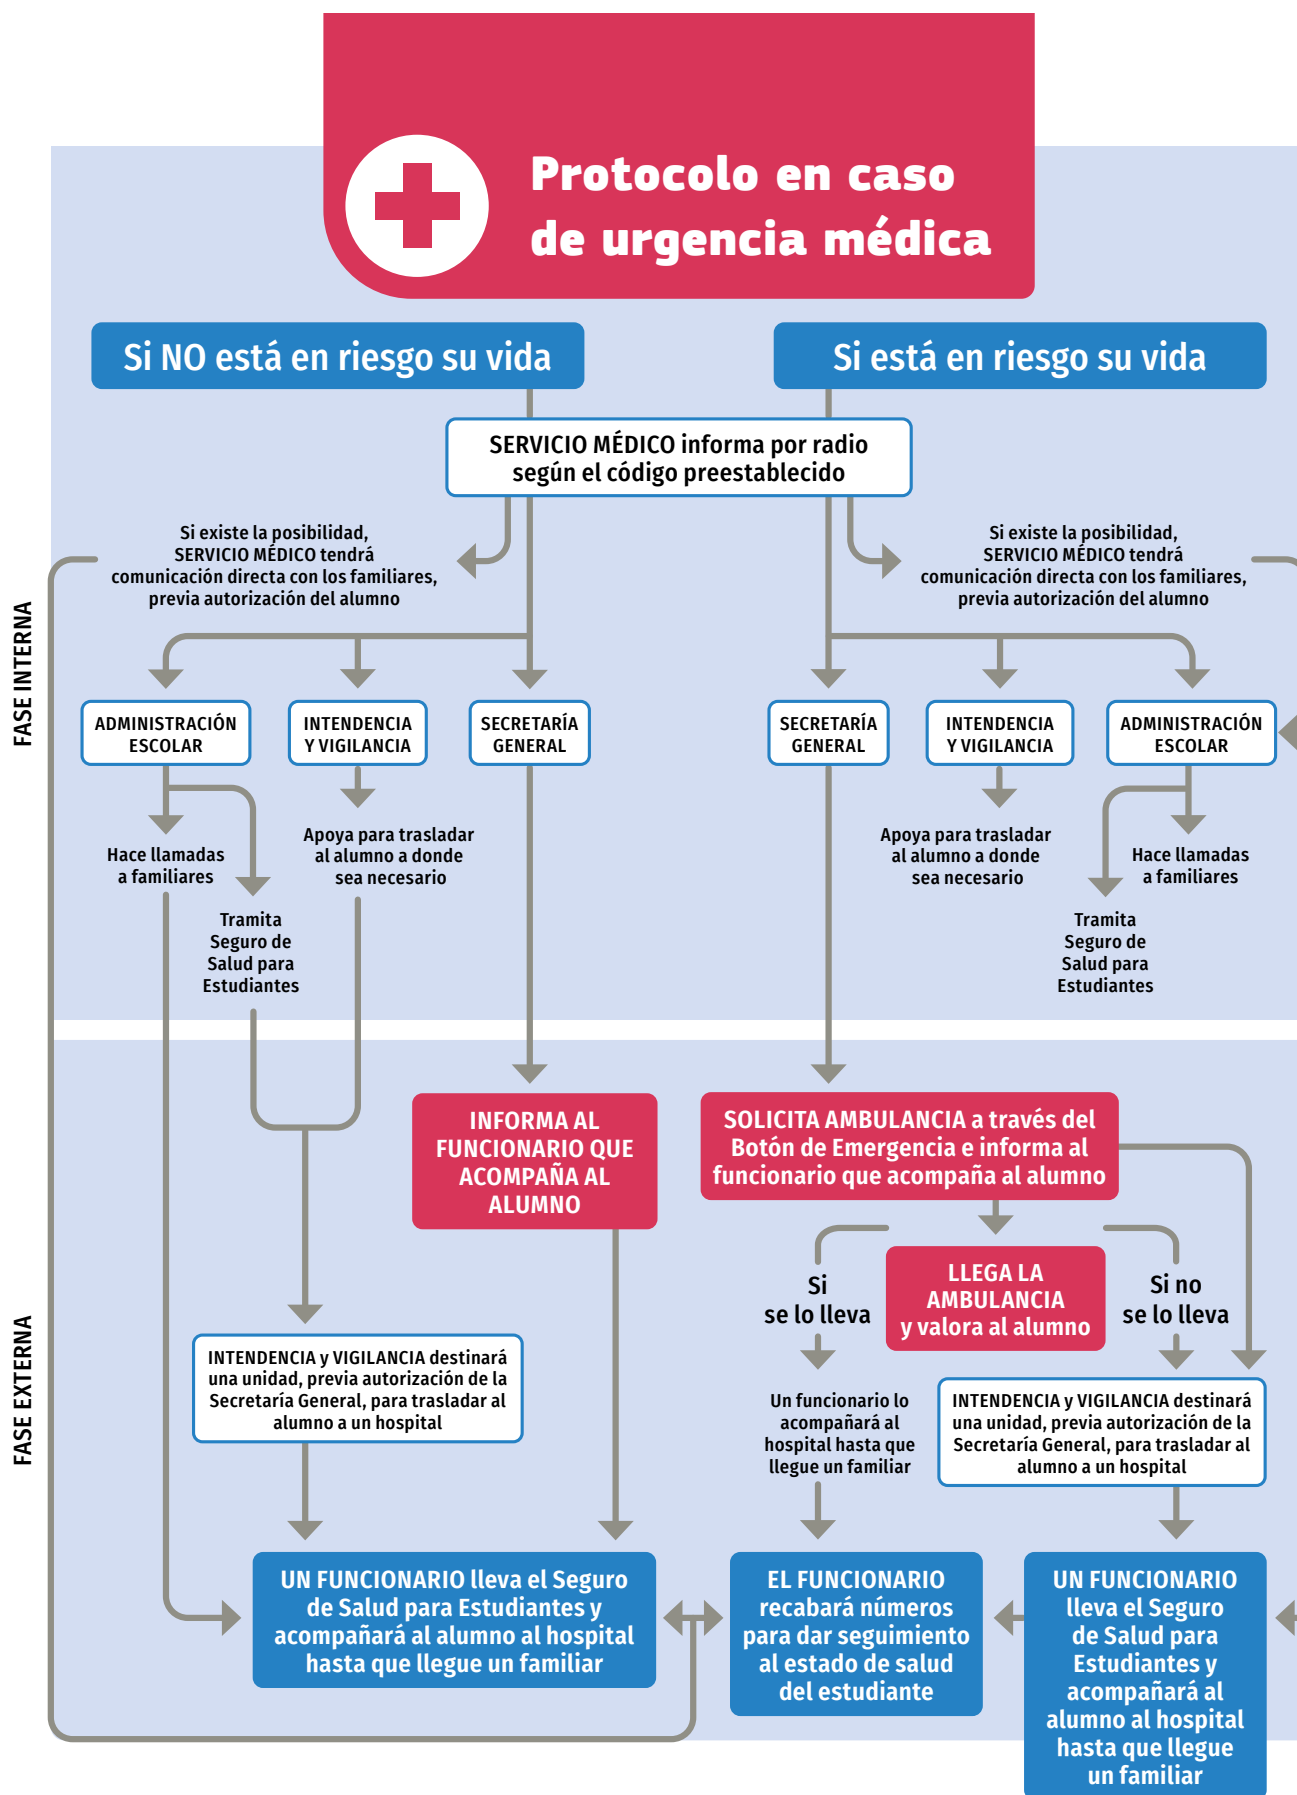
Protocolo en caso de urgencia médica

Si NO está en riesgo su vida

Si está en riesgo su vida

SERVICIO MÉDICO informa por radio según el código preestablecido

FASE INTERNA

Si existe la posibilidad, SERVICIO MÉDICO tendrá comunicación directa con los familiares, previa autorización del alumno

Si existe la posibilidad, SERVICIO MÉDICO tendrá comunicación directa con los familiares, previa autorización del alumno

ADMINISTRACIÓN ESCOLAR

INTENDENCIA Y VIGILANCIA

SECRETARÍA GENERAL

SECRETARÍA GENERAL

INTENDENCIA Y VIGILANCIA

ADMINISTRACIÓN ESCOLAR

Hace llamadas a familiares

Tramita Seguro de Salud para Estudiantes

Apoya para trasladar al alumno a donde sea necesario

Apoya para trasladar al alumno a donde sea necesario

Hace llamadas a familiares

Tramita Seguro de Salud para Estudiantes

FASE EXTERNA

INFORMA AL FUNCIONARIO QUE ACOMPAÑA AL ALUMNO

SOLICITA AMBULANCIA a través del Botón de Emergencia e informa al funcionario que acompaña al alumno

Si se lo lleva

LLEGA LA AMBULANCIA y valora al alumno

Si no se lo lleva

INTENDENCIA y VIGILANCIA destinará una unidad, previa autorización de la Secretaría General, para trasladar al alumno a un hospital

Un funcionario lo acompañará al hospital hasta que llegue un familiar

INTENDENCIA y VIGILANCIA destinará una unidad, previa autorización de la Secretaría General, para trasladar al alumno a un hospital

UN FUNCIONARIO lleva el Seguro de Salud para Estudiantes y acompañará al alumno al hospital hasta que llegue un familiar

EL FUNCIONARIO recabará números para dar seguimiento al estado de salud del estudiante

UN FUNCIONARIO lleva el Seguro de Salud para Estudiantes y acompañará al alumno al hospital hasta que llegue un familiar